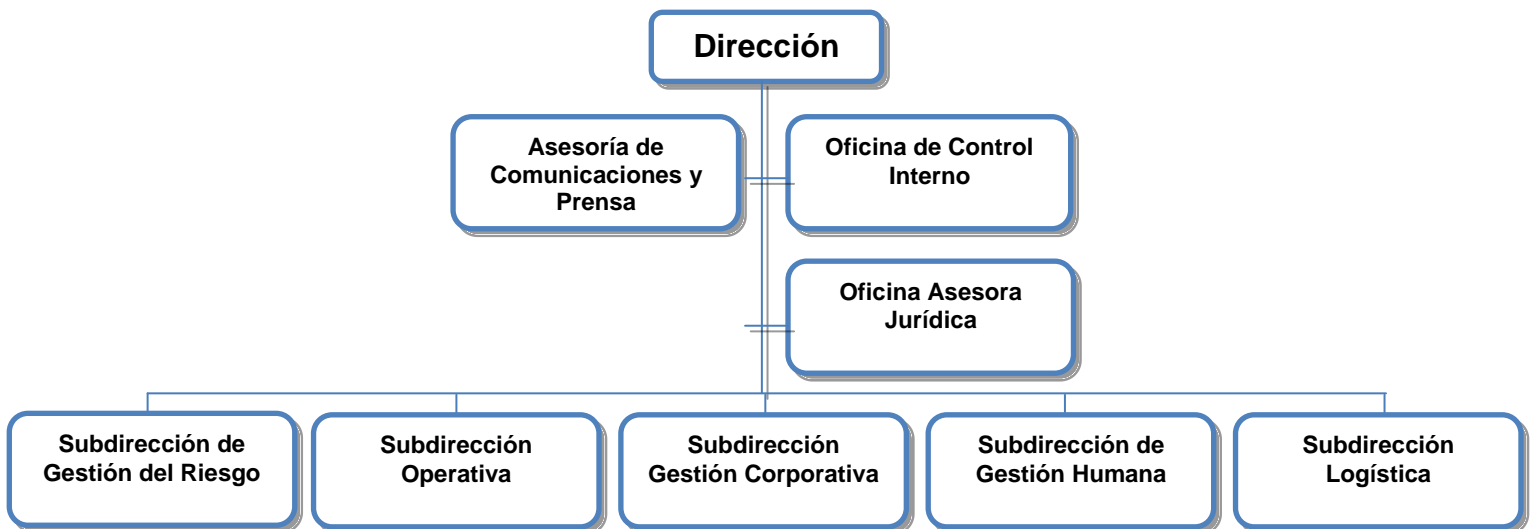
Dirección

Asesoría de Comunicaciones y Prensa

Oficina de Control Interno

Oficina Asesora Jurídica

Subdirección de Gestión del Riesgo

Subdirección Operativa

Subdirección Gestión Corporativa

Subdirección de Gestión Humana

Subdirección Logística